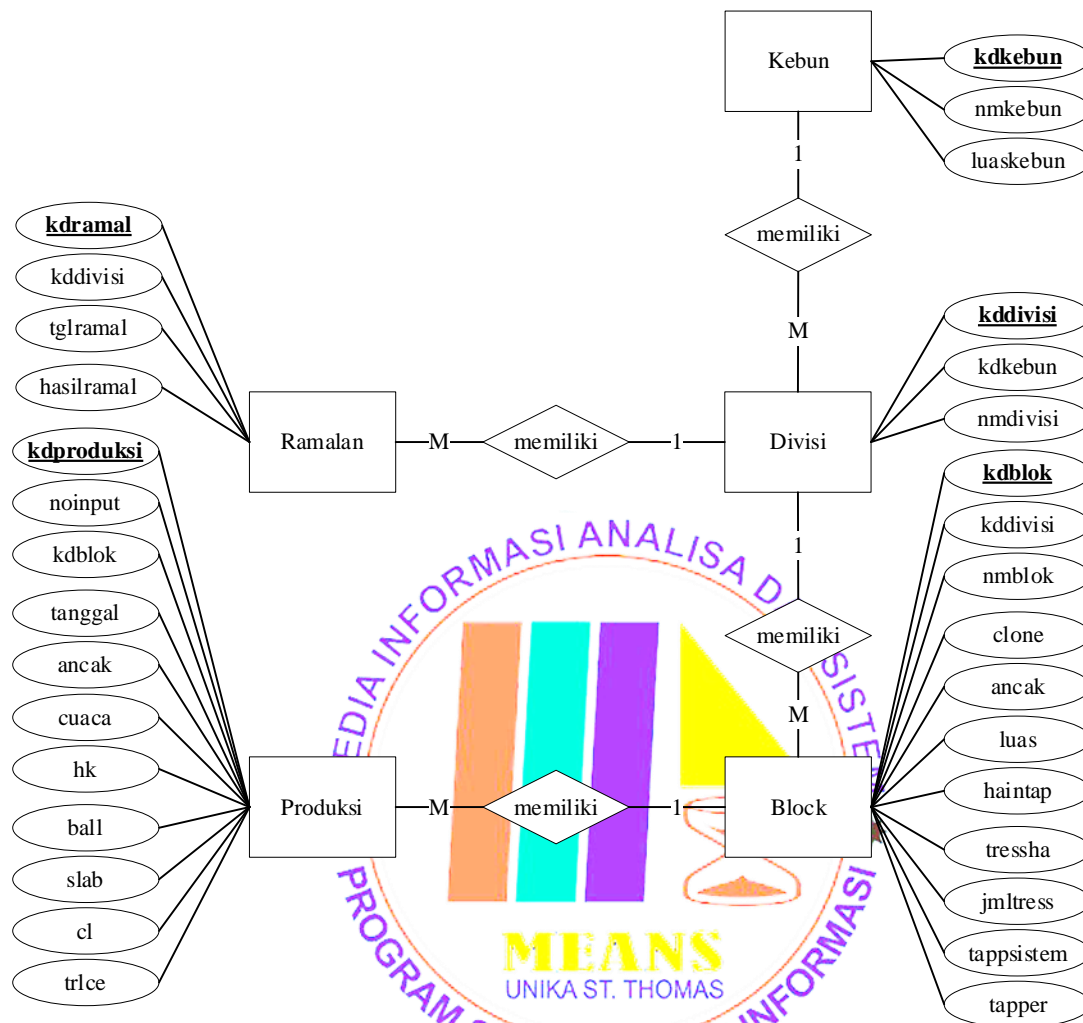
Kebun

kdkebun

nmkebun

luaskebun

1

memiliki

M

kdramal

kddivisi

tglramal

hasilramal

kddivisi

kdkebun

nmdivisi

Ramalan

M

memiliki

1

Divisi

kdproduksi

noinput

kdblok

tanggal

ancak

cuaca

hk

ball

slab

cl

trlce

kdblok

kddivisi

nmblok

clone

ancak

luas

haintap

tressha

jmltress

tappsistem

tapper

1

memiliki

M

Produksi

M

memiliki

1

Block

MEDIA INFORMASI ANALISA D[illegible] SISTE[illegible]

PROGRAM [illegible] INFORMASI

MEANS

UNIKA ST. THOMAS